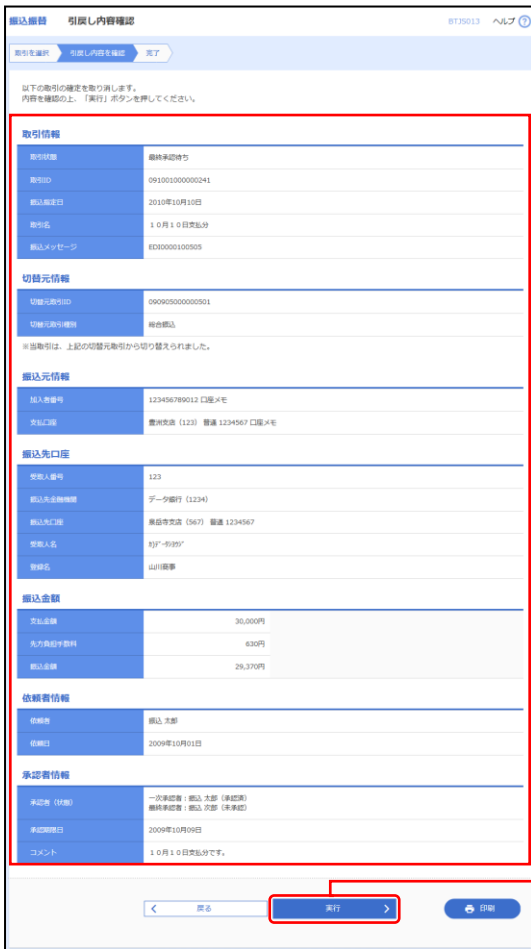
振込振替　引戻し内容確認　BTJS013　ヘルプ

取引を選択　引戻し内容を確認　完了

以下の取引の確定を取り消します。
内容を確認の上、「実行」ボタンを押してください。

取引情報

| 取引状態 | 最終承認待ち |
|---|---|
| 取引ID | 091001000000241 |
| 振込指定日 | 2010年10月10日 |
| 取引名 | １０月１０日支払分 |
| 振込メッセージ | EDI0000100505 |

切替元情報

| 切替元取引ID | 090905000000501 |
|---|---|
| 切替元取引種別 | 総合振込 |

※当取引は、上記の切替元取引から切り替えられました。

振込元情報

| 加入者番号 | 123456789012 口座メモ |
|---|---|
| 支払口座 | 豊洲支店（123）普通 1234567 口座メモ |

振込先口座

| 受取人番号 | 123 |
|---|---|
| 振込先金融機関 | データ銀行（1234） |
| 振込先口座 | 東品寺支店（567）普通 1234567 |
| 受取人名 | ｶ)ﾃﾞｰﾀｼｮｳｼﾞ |
| 登録名 | 山川商事 |

振込金額

| 支払金額 | 30,000円 |
|---|---|
| 先方負担手数料 | 630円 |
| 振込金額 | 29,370円 |

依頼者情報

| 依頼者 | 振込 太郎 |
|---|---|
| 依頼日 | 2009年10月01日 |

承認者情報

| 承認者（状態） | 一次承認者：振込 太郎（承認済）<br>最終承認者：振込 次郎（未承認） |
|---|---|
| 承認期限日 | 2009年10月09日 |
| コメント | １０月１０日支払分です。 |

戻る　実行　印刷